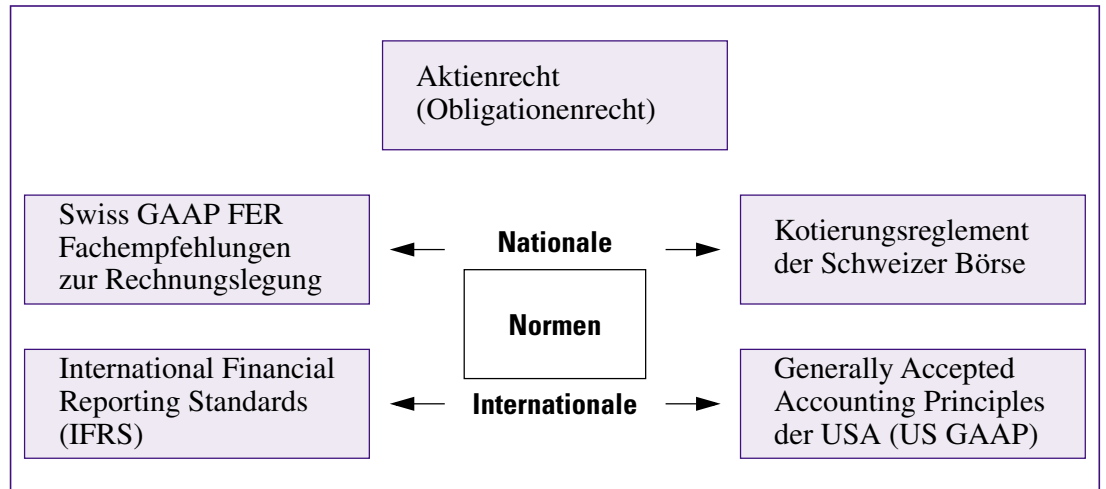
Aktienrecht
(Obligationenrecht)

Swiss GAAP FER
Fachempfehlungen
zur Rechnungslegung

Nationale

Kotierungsreglement
der Schweizer Börse

Normen

International Financial
Reporting Standards
(IFRS)

Internationale

Generally Accepted
Accounting Principles
der USA (US GAAP)